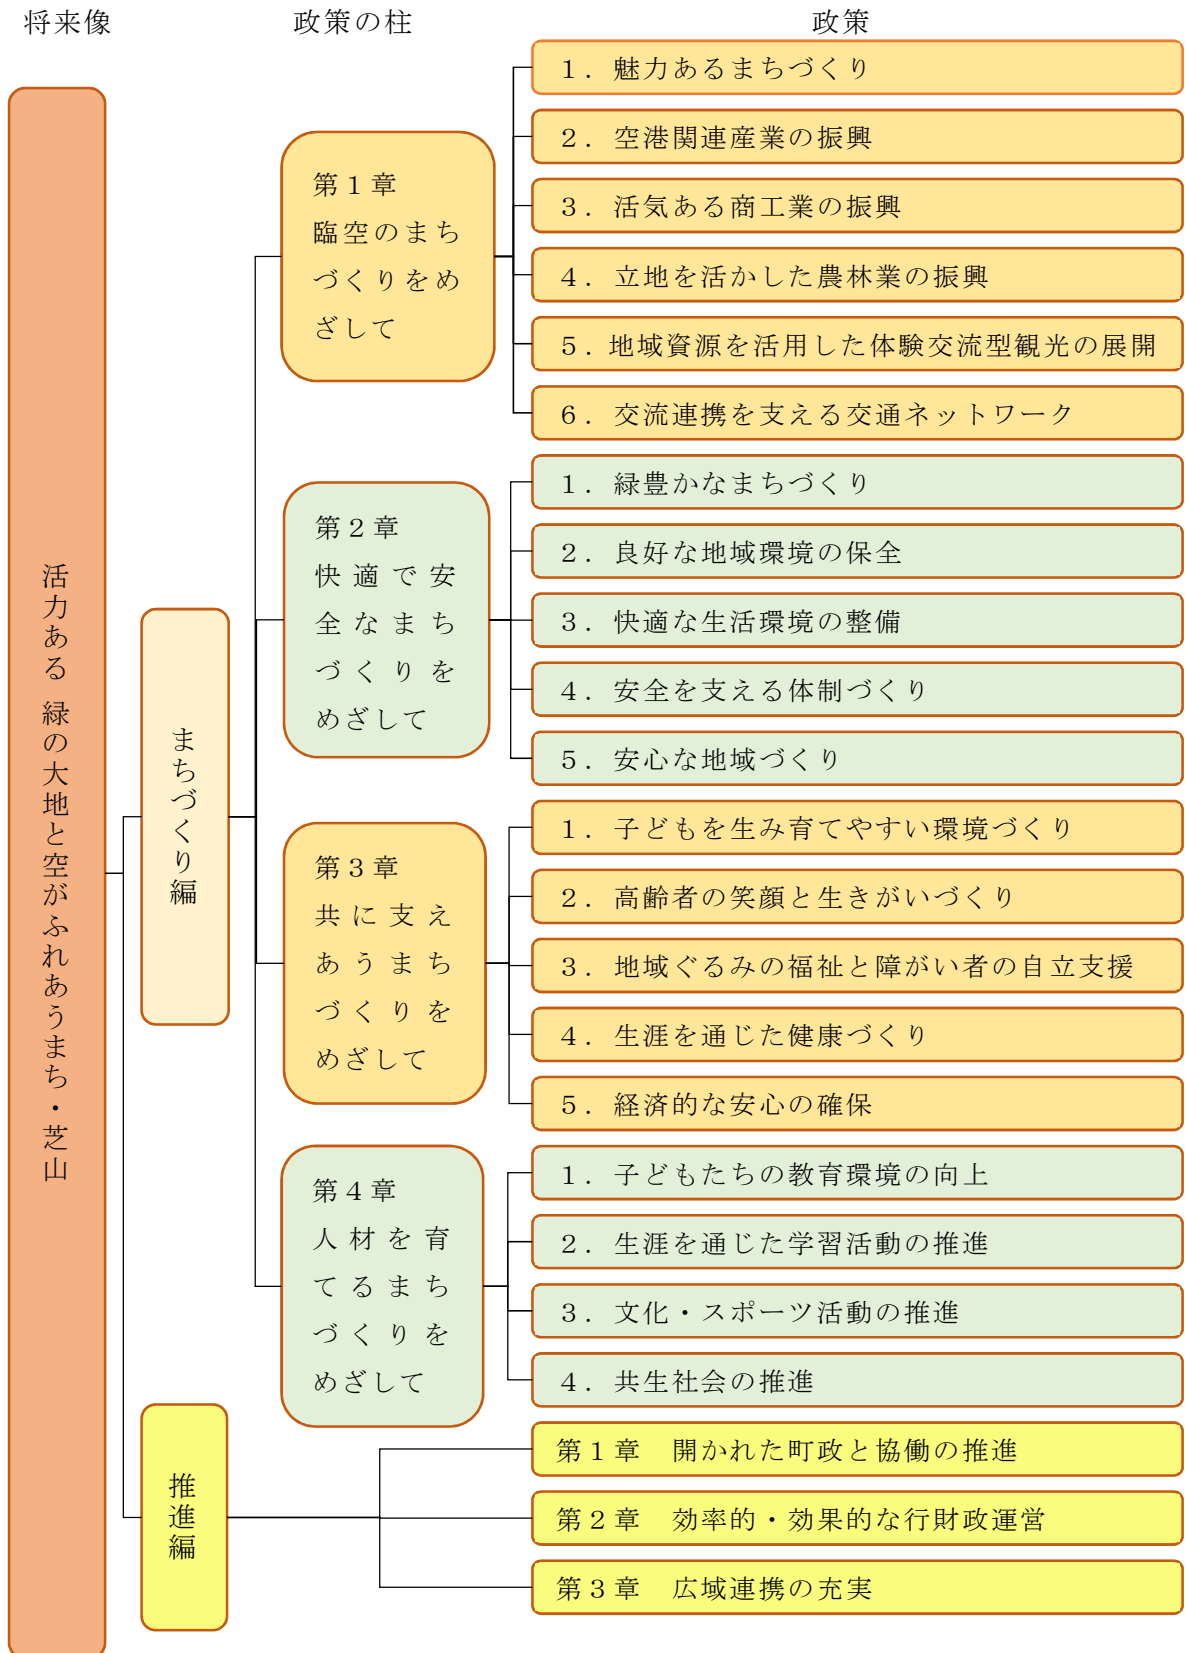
将来像　政策の柱　政策

活力ある 緑の大地と空がふれあうまち・芝山

まちづくり編

第１章
臨空のまちづくりをめざして

１．魅力あるまちづくり
２．空港関連産業の振興
３．活気ある商工業の振興
４．立地を活かした農林業の振興
５．地域資源を活用した体験交流型観光の展開
６．交流連携を支える交通ネットワーク

第２章
快適で安全なまちづくりをめざして

１．緑豊かなまちづくり
２．良好な地域環境の保全
３．快適な生活環境の整備
４．安全を支える体制づくり
５．安心な地域づくり

第３章
共に支えあうまちづくりをめざして

１．子どもを生み育てやすい環境づくり
２．高齢者の笑顔と生きがいづくり
３．地域ぐるみの福祉と障がい者の自立支援
４．生涯を通じた健康づくり
５．経済的な安心の確保

第４章
人材を育てるまちづくりをめざして

１．子どもたちの教育環境の向上
２．生涯を通じた学習活動の推進
３．文化・スポーツ活動の推進
４．共生社会の推進

推進編

第１章　開かれた町政と協働の推進
第２章　効率的・効果的な行財政運営
第３章　広域連携の充実